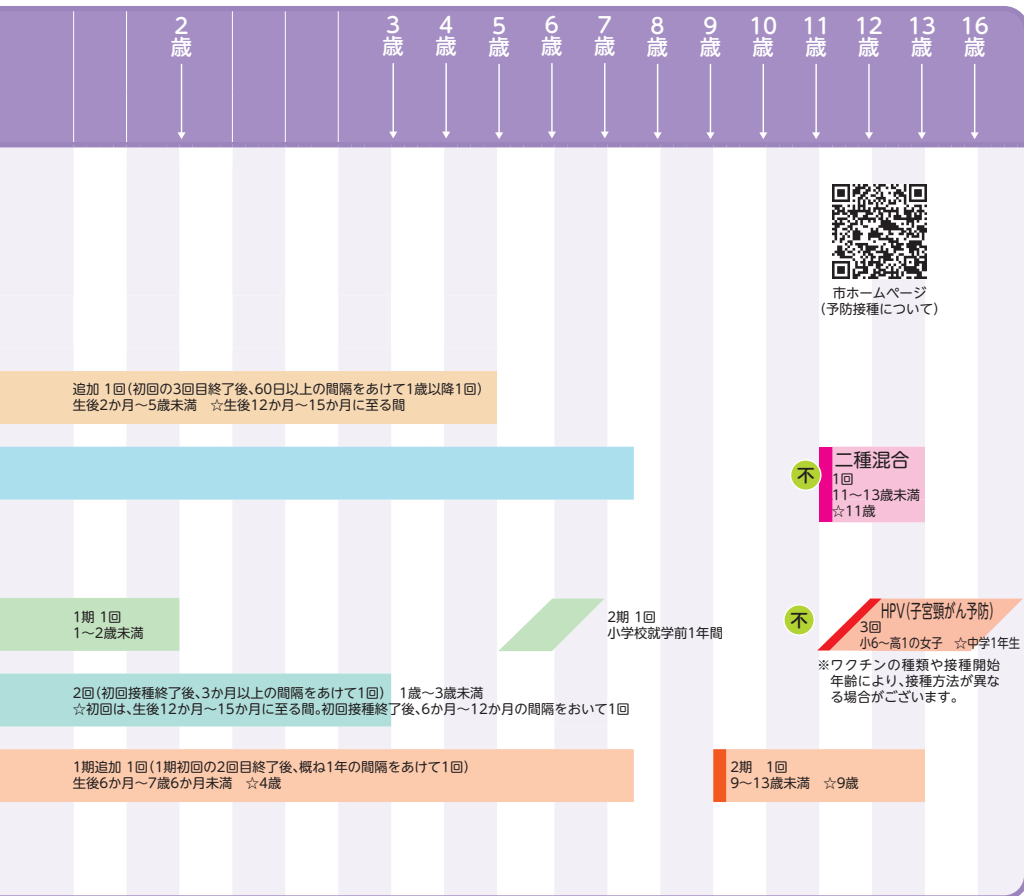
2歳 3歳 4歳 5歳 6歳 7歳 8歳 9歳 10歳 11歳 12歳 13歳 16歳

市ホームページ
（予防接種について）

追加 1回（初回の3回目終了後、60日以上の間隔をあけて1歳以降1回）
生後2か月～5歳未満 ☆生後12か月～15か月に至る間

不 二種混合
1回
11～13歳未満
☆11歳

1期 1回
1～2歳未満

2期 1回
小学校就学前1年間

不 HPV（子宮頸がん予防）
3回
小6～高1の女子 ☆中学1年生

※ワクチンの種類や接種開始年齢により、接種方法が異なる場合がございます。

2回（初回接種終了後、3か月以上の間隔をあけて1回） 1歳～3歳未満
☆初回は、生後12か月～15か月に至る間。初回接種終了後、6か月～12か月の間隔をおいて1回

1期追加 1回（1期初回の2回目終了後、概ね1年の間隔をあけて1回）
生後6か月～7歳6か月未満 ☆4歳

2期 1回
9～13歳未満 ☆9歳